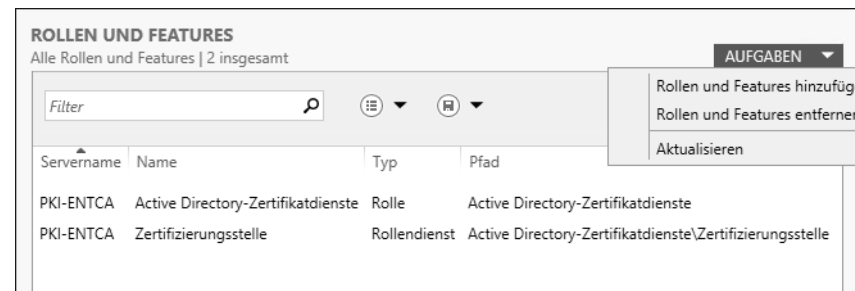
ROLLEN UND FEATURES
Alle Rollen und Features | 2 insgesamt

AUFGABEN ▼

Filter

Rollen und Features hinzufüg
Rollen und Features entferner
Aktualisieren

| Servername | Name | Typ | Pfad |
|---|---|---|---|
| PKI-ENTCA | Active Directory-Zertifikatdienste | Rolle | Active Directory-Zertifikatdienste |
| PKI-ENTCA | Zertifizierungsstelle | Rollendienst | Active Directory-Zertifikatdienste\Zertifizierungsstelle |